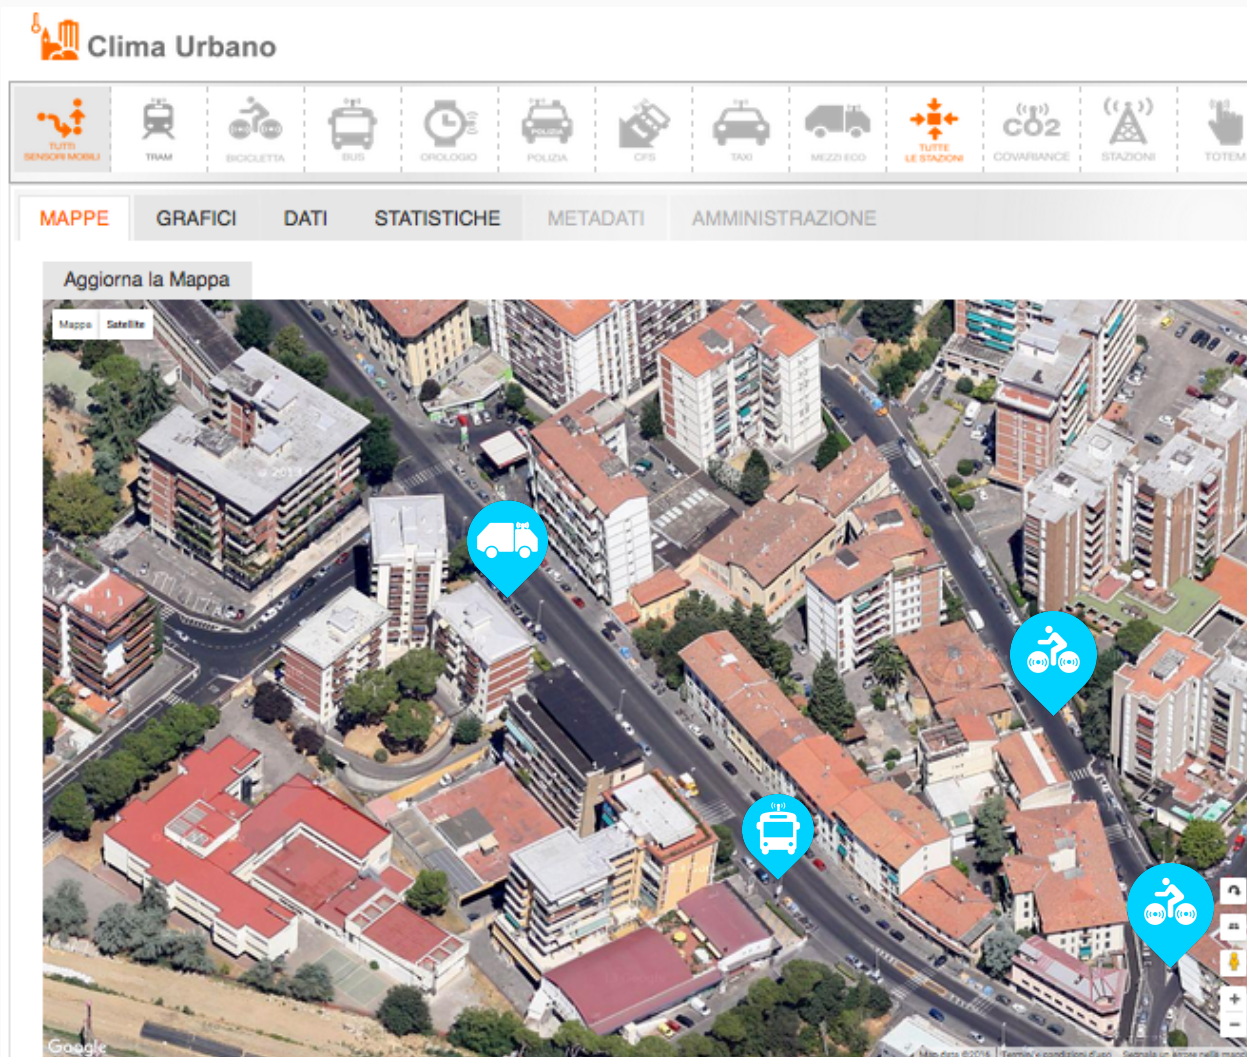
Clima Urbano

TUTTI SENSORI MOBILI
TRAM
BICICLETTA
BUS
OROLOGIO
POLIZIA
CFS
TAXI
MEZZI ECO
TUTTE LE STAZIONI
COVARIANCE
STAZIONI
TOTEM

MAPPE
GRAFICI
DATI
STATISTICHE
METADATI
AMMINISTRAZIONE

Aggiorna la Mappa

Mappa
Satellite

Google
Map data ©2013 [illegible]